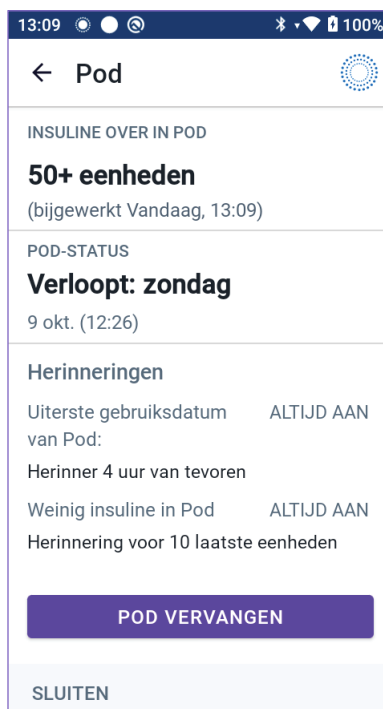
13:09 100%

← Pod

INSULINE OVER IN POD

50+ eenheden

(bijgewerkt Vandaag, 13:09)

POD-STATUS

Verloopt: zondag

9 okt. (12:26)

Herinneringen

Uiterste gebruiksdatum van Pod: ALTIJD AAN

Herinner 4 uur van tevoren

Weinig insuline in Pod ALTIJD AAN

Herinnering voor 10 laatste eenheden

POD VERVANGEN

SLUITEN